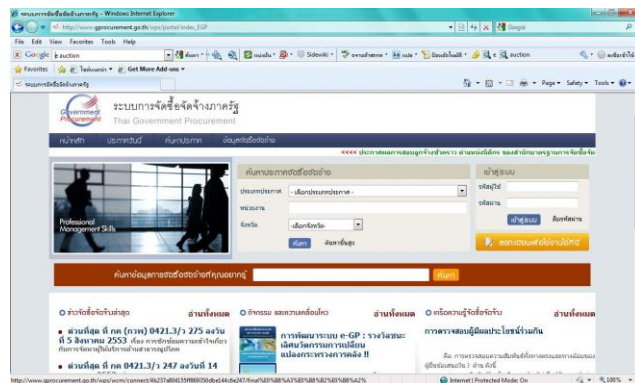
ระบบการจัดซื้อจัดจ้างภาครัฐ - Windows Internet Explorer

http://www.gprocurement.go.th/wps/portal/index_EGP

Google

File Edit View Favorites Tools Help

Google e auction

Sidewiki

Favorites Get More Add-ons

ระบบการจัดซื้อจัดจ้างภาครัฐ

Page Safety Tools

ระบบการจัดซื้อจัดจ้างภาครัฐ
Thai Government Procurement

Government Procurement

หน้าหลัก ประกาศข่าวสาร ค้นหาประกาศ ข้อมูลจัดซื้อจัดจ้าง

<<<< ประกาศผลการสอบถูกจ้างตำรวจ ตามหนังสือ ของสำนักมาตรฐานการจัดซื้อจัด

Professional Management Skills

ค้นหาประกาศจัดซื้อจัดจ้าง

ประเภทประกาศ -เลือกประเภทประกาศ-

หน่วยงาน

จังหวัด -เลือกจังหวัด-

ค้นหา ค้นหาขั้นสูง

เข้าสู่ระบบ

รหัสผู้ใช้

รหัสผ่าน

เข้าสู่ระบบ ลืมรหัสผ่าน

ค้นหาข้อมูลการจัดซื้อจัดจ้างทั้งหมดที่เข้า

ค้นหา

ข่าวจัดซื้อจัดจ้างล่าสุด อ่านทั้งหมด

ด่วนที่สุด ที่ กค (กวพ) 0421.3/ว 275 ลงวันที่ 5 สิงหาคม 2553 เรื่อง การซักซ้อมความเข้าใจเกี่ยวกับการจัดหาผู้รับบริการด้านสาธารณูปโภค

ด่วนที่สุด ที่ กค 0421.3/ว 247 ลงวันที่ 14

กิจกรรม และความเคลื่อนไหว อ่านทั้งหมด

การพัฒนาระบบ e-GP : รวมวิสัยทัศน์เพื่อการเปลี่ยนแปลงกระทรวงการคลัง !!

เกร็ดความรู้จัดซื้อจัดจ้าง อ่านทั้งหมด

การตรวจสอบผู้มีผลประโยชน์ร่วมกัน

http://www.gprocurement.go.th/wps/wcm/connect/4b237a80415f98950dbe144c6e247/final%E0%B8%A3%E0%B8%82%E0%B8%A2%

Internet | Protected Mode: On

100%